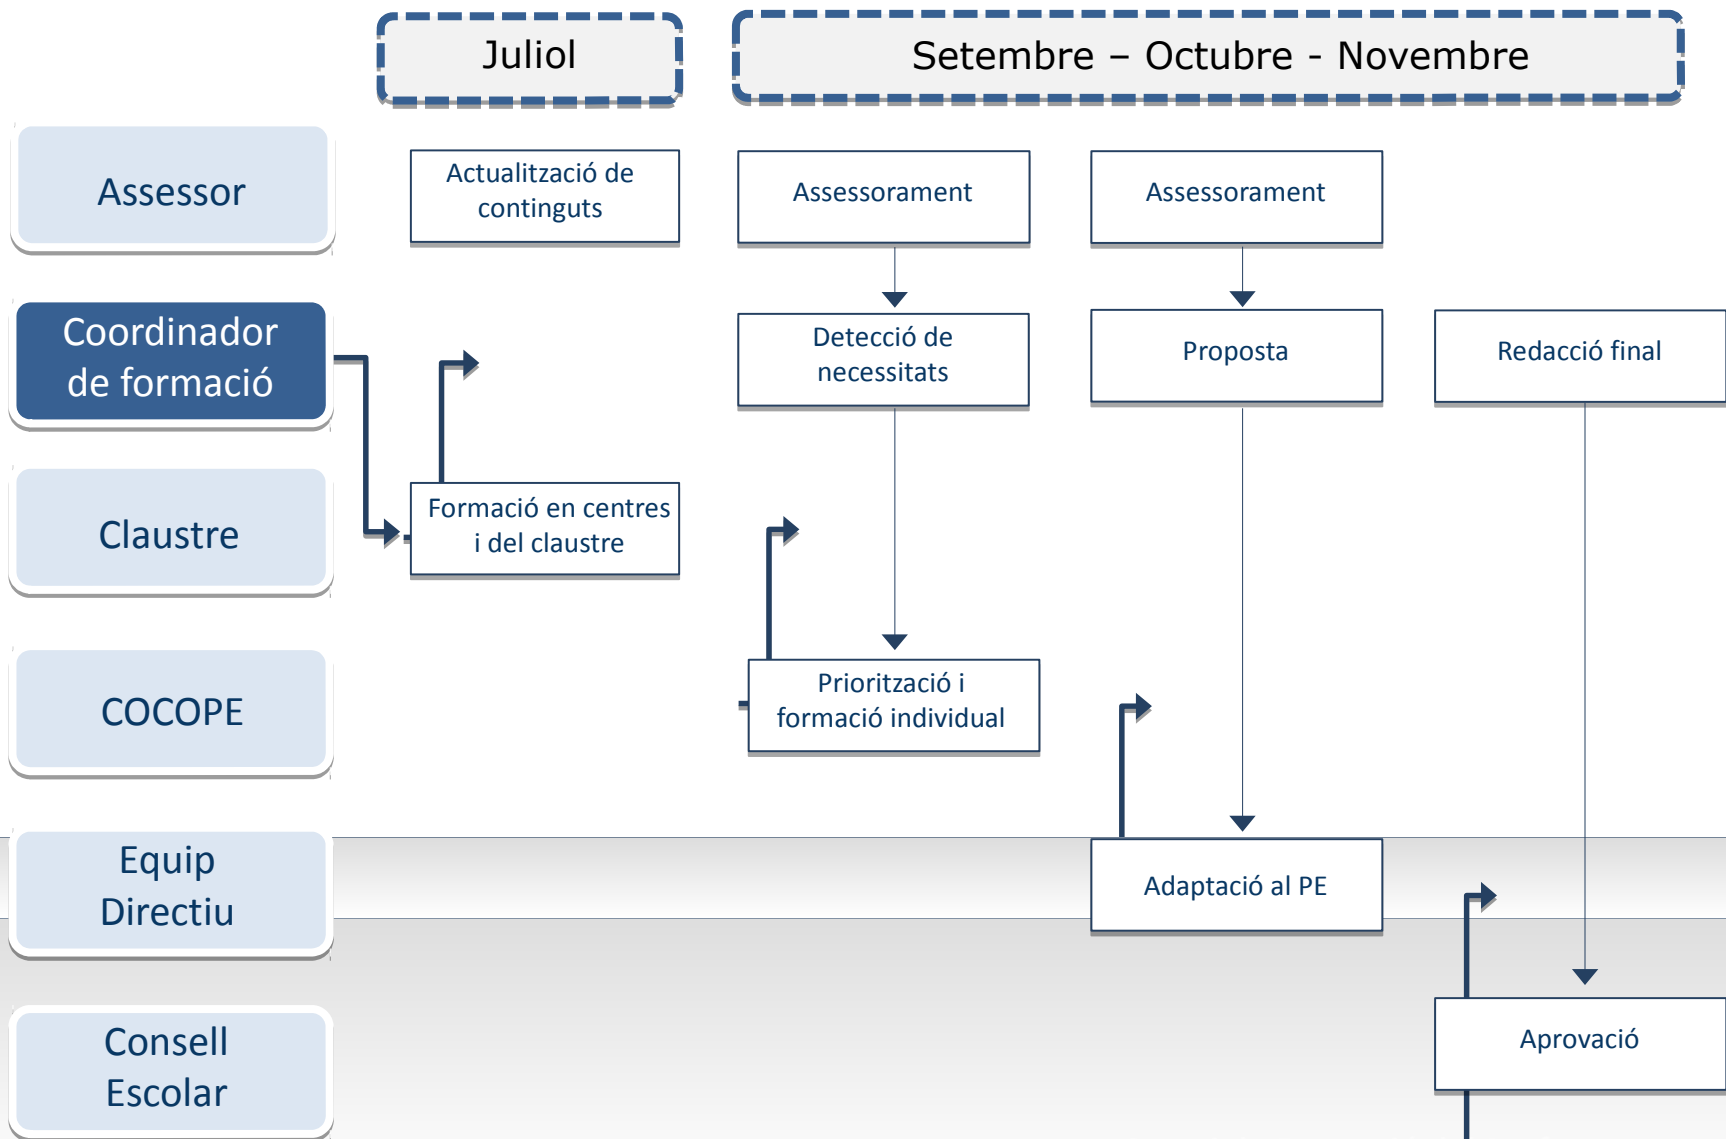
Juliol

Setembre – Octubre - Novembre

Assessor

Coordinador de formació

Claustre

COCOPE

Equip Directiu

Consell Escolar

Actualització de continguts

Formació en centres i del claustre

Assessorament

Detecció de necessitats

Priorització i formació individual

Assessorament

Proposta

Adaptació al PE

Redacció final

Aprovació